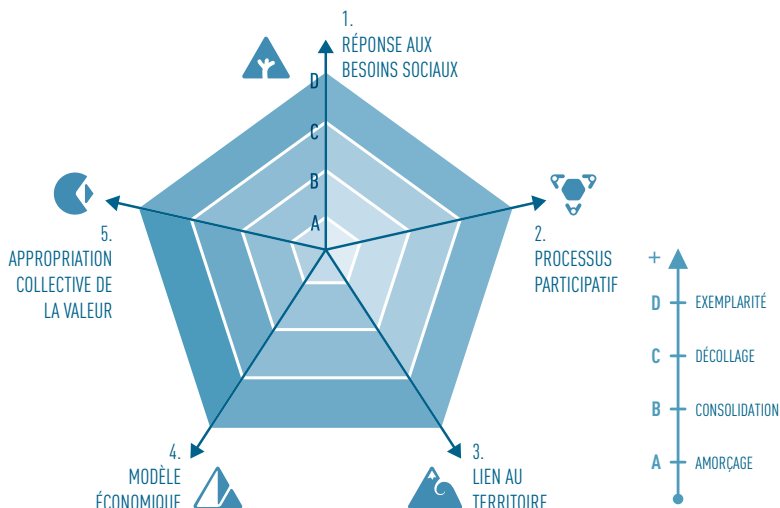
1.
RÉPONSE AUX
BESOINS SOCIAUX

D
C
B
A

2.
PROCESSUS
PARTICIPATIF

5.
APPROPRIATION
COLLECTIVE DE
LA VALEUR

4.
MODÈLE
ÉCONOMIQUE

3.
LIEN AU
TERRITOIRE

+
D EXEMPLARITÉ
C DÉCOLLAGE
B CONSOLIDATION
A AMORÇAGE